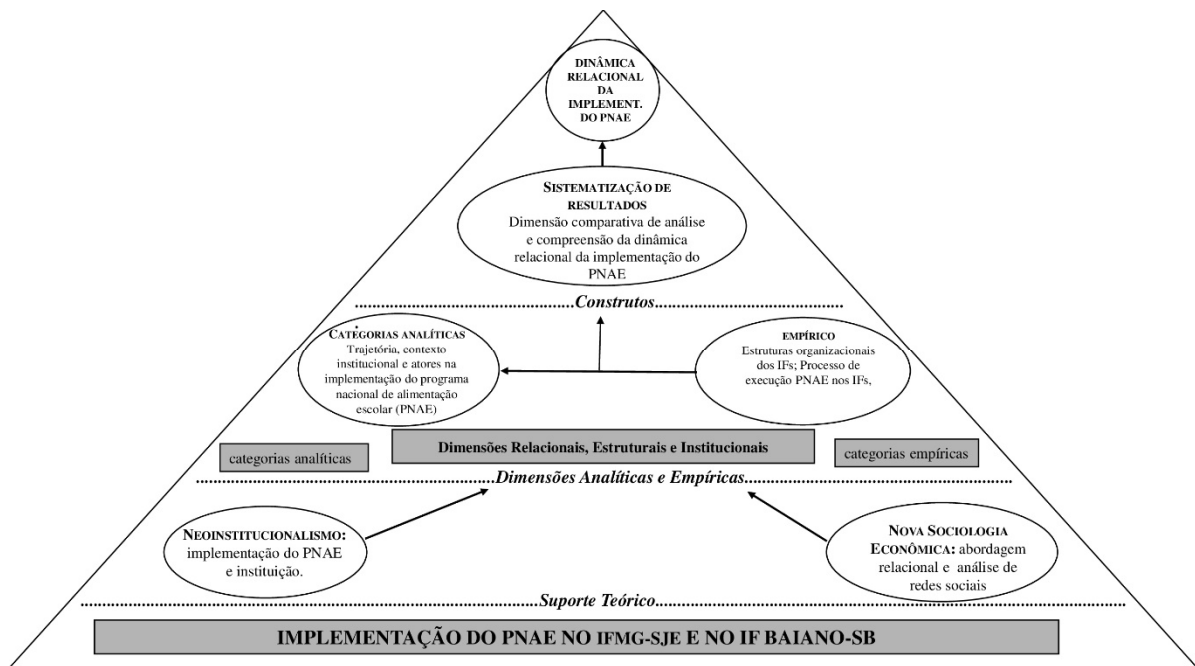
DINÂMICA RELACIONAL DA IMPLEMENT. DO PNAE

SISTEMATIZAÇÃO DE RESULTADOS
Dimensão comparativa de análise e compreensão da dinâmica relacional da implementação do PNAE

..............................Construtos..............................

CATEGORIAS ANALÍTICAS
Trajetória, contexto institucional e atores na implementação do programa nacional de alimentação escolar (PNAE)

EMPÍRICO
Estruturas organizacionais dos IFs; Processo de execução PNAE nos IFs,

categorias analíticas

Dimensões Relacionais, Estruturais e Institucionais

categorias empíricas

..............................Dimensões Analíticas e Empíricas..............................

NEOINSTITUCIONALISMO: implementação do PNAE e instituição.

NOVA SOCIOLOGIA ECONÔMICA: abordagem relacional e análise de redes sociais

..............................Suporte Teórico..............................

IMPLEMENTAÇÃO DO PNAE NO IFMG-SJE E NO IF BAIANO-SB